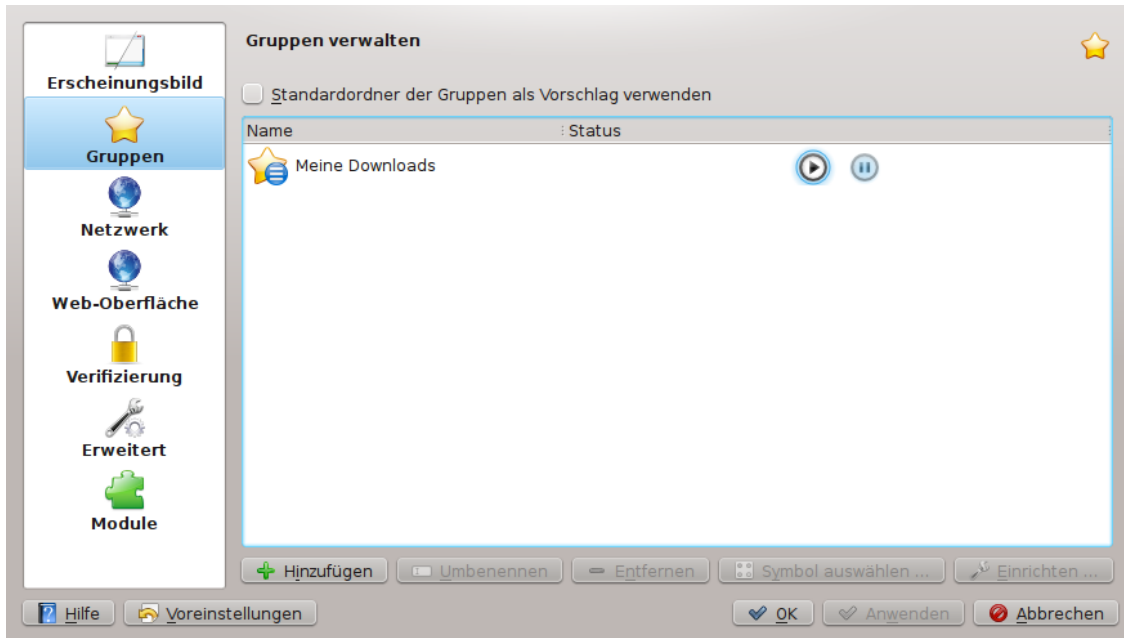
Erscheinungsbild

Gruppen

Netzwerk

Web-Oberfläche

Verifizierung

Erweitert

Module

Gruppen verwalten

Standardordner der Gruppen als Vorschlag verwenden

| Name | Status |
|---|---|
| Meine Downloads | |

Hinzufügen
Umbenennen
Entfernen
Symbol auswählen ...
Einrichten ...

Hilfe
Voreinstellungen
OK
Anwenden
Abbrechen